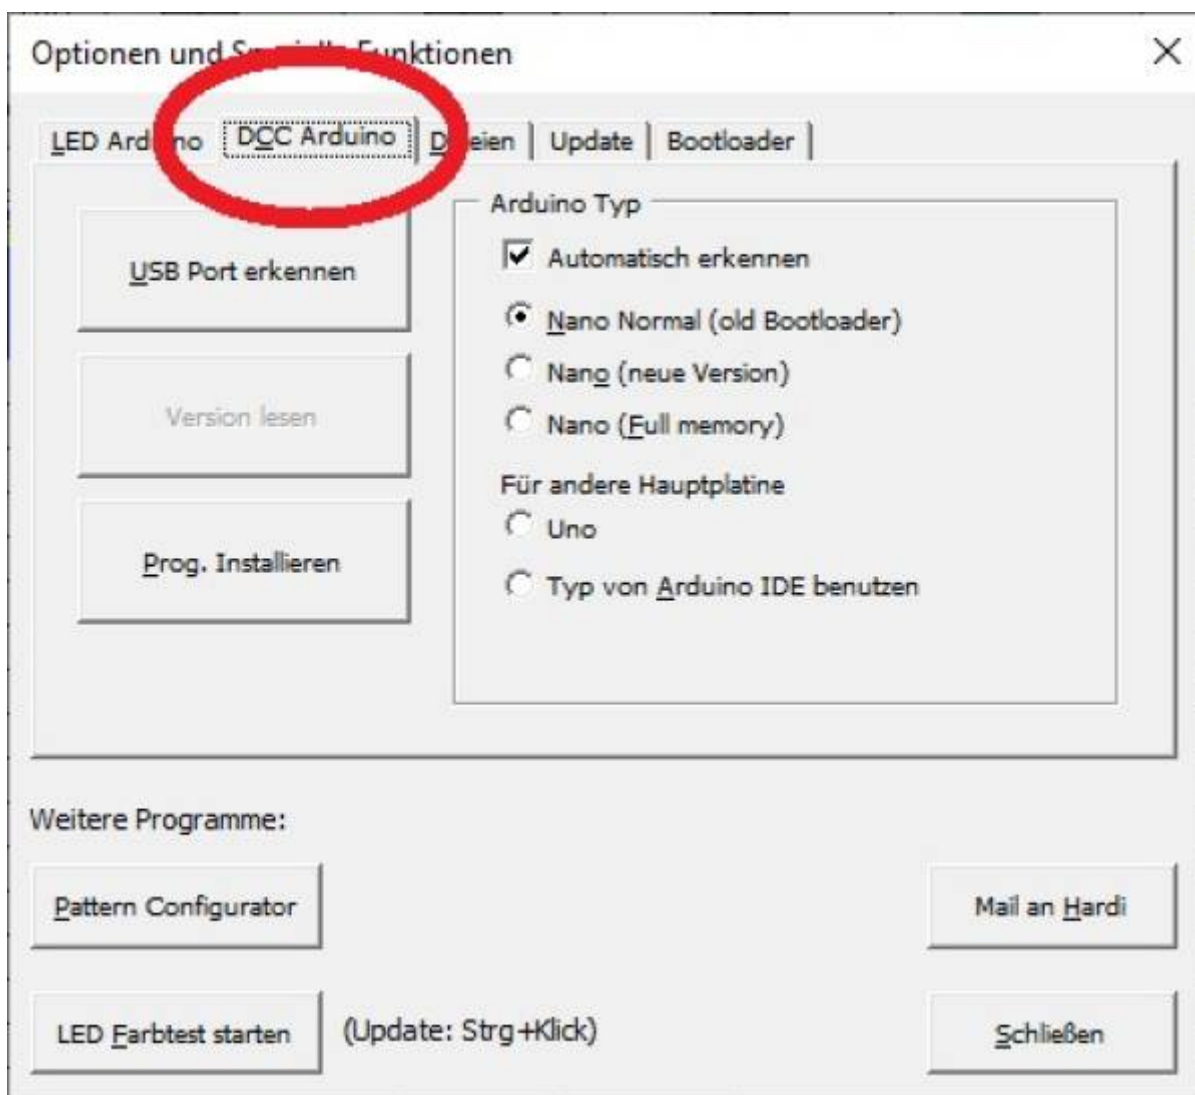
Optionen und S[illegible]e Funktionen

×

LED Ard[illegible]no | DCC Arduino | D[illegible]eien | Update | Bootloader

USB Port erkennen

Version lesen

Prog. Installieren

Arduino Typ

Automatisch erkennen

Nano Normal (old Bootloader)

Nano (neue Version)

Nano (Full memory)

Für andere Hauptplatine

Uno

Typ von Arduino IDE benutzen

Weitere Programme:

Pattern Configurator

Mail an Hardi

LED Farbtest starten

(Update: Strg+Klick)

Schließen